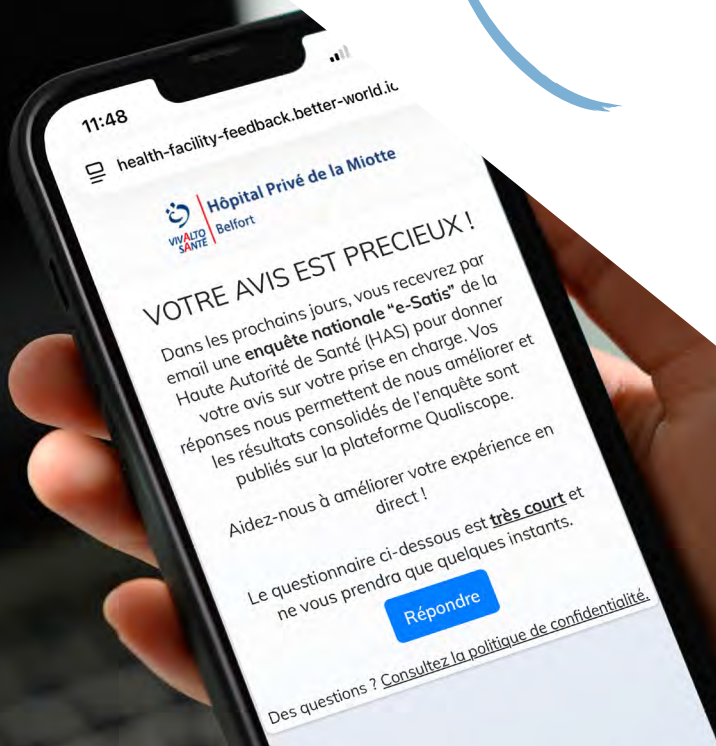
11:48

health-facility-feedback.better-world.io

VIVALTO SANTÉ

Hôpital Privé de la Miotte
Belfort

VOTRE AVIS EST PRECIEUX !

Dans les prochains jours, vous recevrez par email une **enquête nationale "e-Satis"** de la Haute Autorité de Santé (HAS) pour donner votre avis sur votre prise en charge. Vos réponses nous permettent de nous améliorer et les résultats consolidés de l'enquête sont publiés sur la plateforme Qualiscope.

Aidez-nous à améliorer votre expérience en direct !

Le questionnaire ci-dessous est **très court** et ne vous prendra que quelques instants.

Répondre

Des questions ? Consultez la politique de confidentialité.